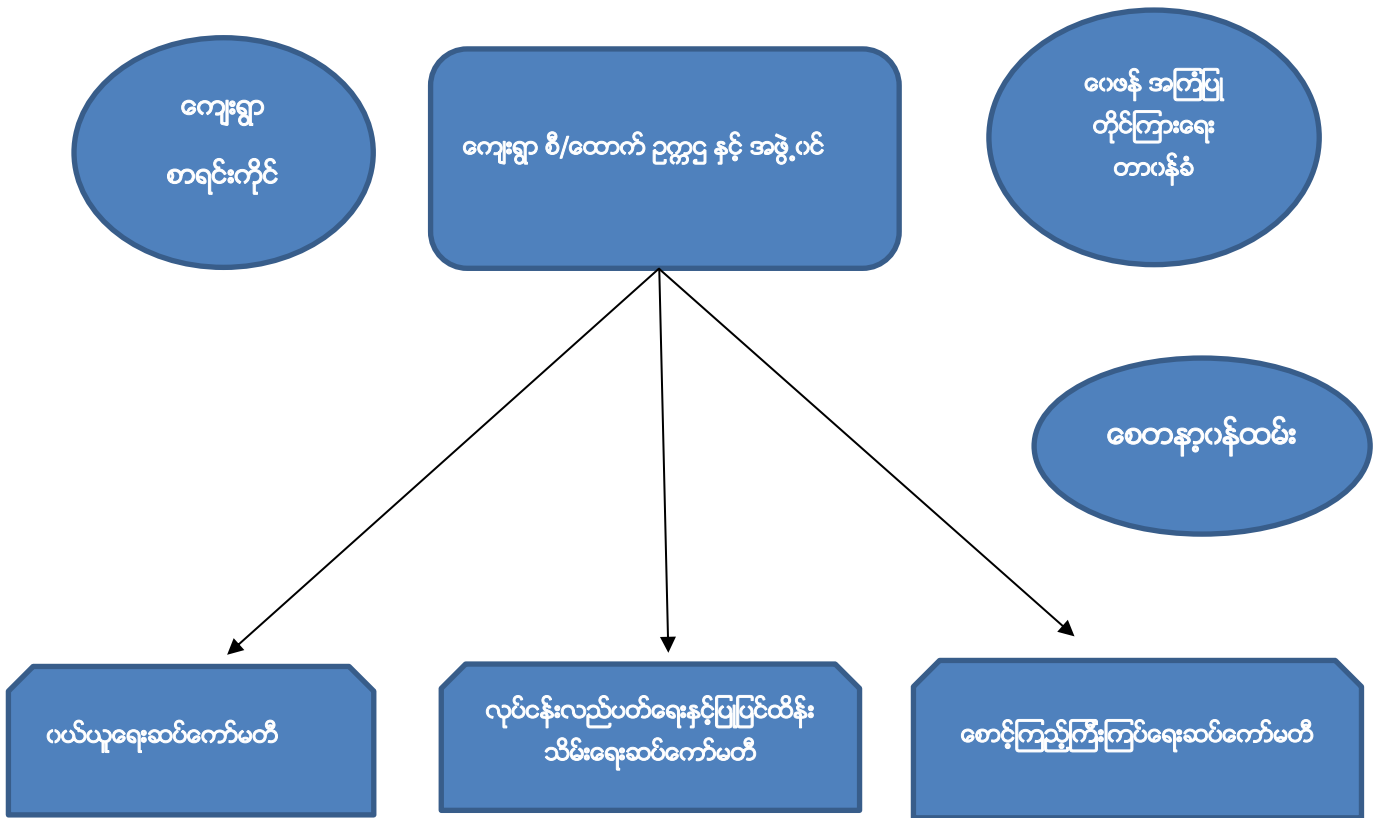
ကျေးရွာ
စာရင်းကိုင်

ကျေးရွာ စီ/ထောက် ဥက္ကဌ နှင့် အဖွဲ့ဝင်

ဂေဖန် အကြံပြု
တိုင်ကြားရေး
တာဝန်ခံ

စေတနာ့ဝန်ထမ်း

ဝယ်ယူရေးဆပ်ကော်မတီ

လုပ်ငန်းလည်ပတ်ရေးနှင့်ပြုပြင်ထိန်းသိမ်းရေးဆပ်ကော်မတီ

စောင့်ကြည့်ကြီးကြပ်ရေးဆပ်ကော်မတီ